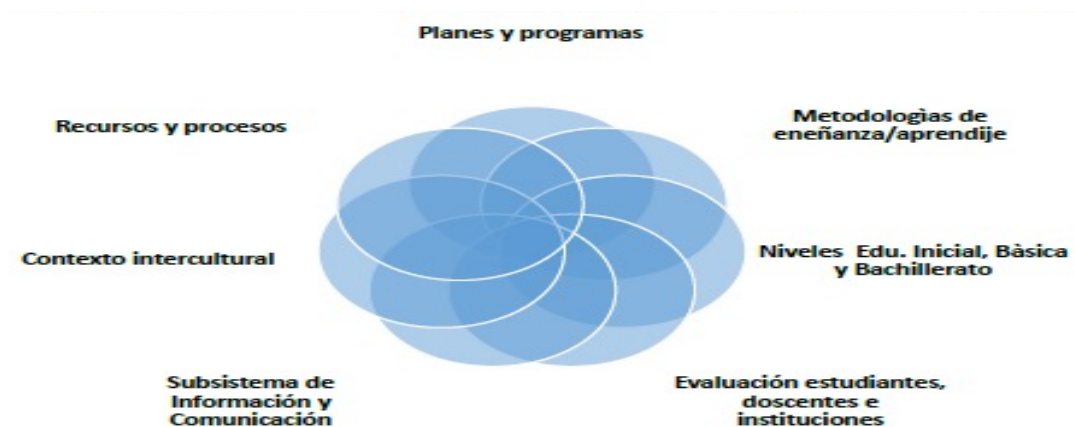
Planes y programas

Recursos y procesos

Metodologìas de eneñanza/aprendije

Contexto intercultural

Niveles Edu. Inicial, Bàsica y Bachillerato

Subsistema de Información y Comunicación

Evaluación estudiantes, doscentes e instituciones